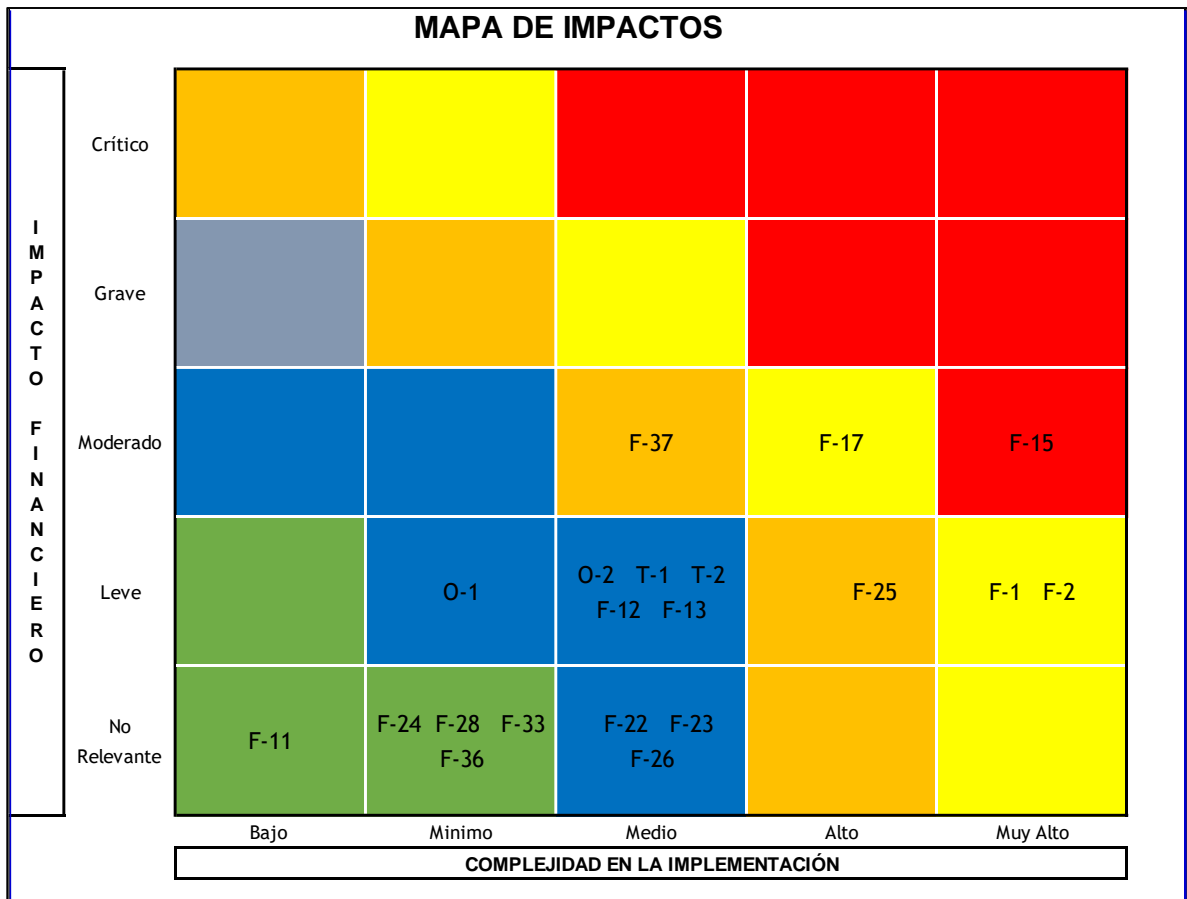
MAPA DE IMPACTOS

IMPACTO FINANCIERO

| | Bajo | Minimo | Medio | Alto | Muy Alto |
|---|---|---|---|---|---|
| Crítico | | | | | |
| Grave | | | | | |
| Moderado | | | F-37 | F-17 | F-15 |
| Leve | | O-1 | O-2 T-1 T-2 F-12 F-13 | F-25 | F-1 F-2 |
| No Relevante | F-11 | F-24 F-28 F-33 F-36 | F-22 F-23 F-26 | | |

COMPLEJIDAD EN LA IMPLEMENTACIÓN